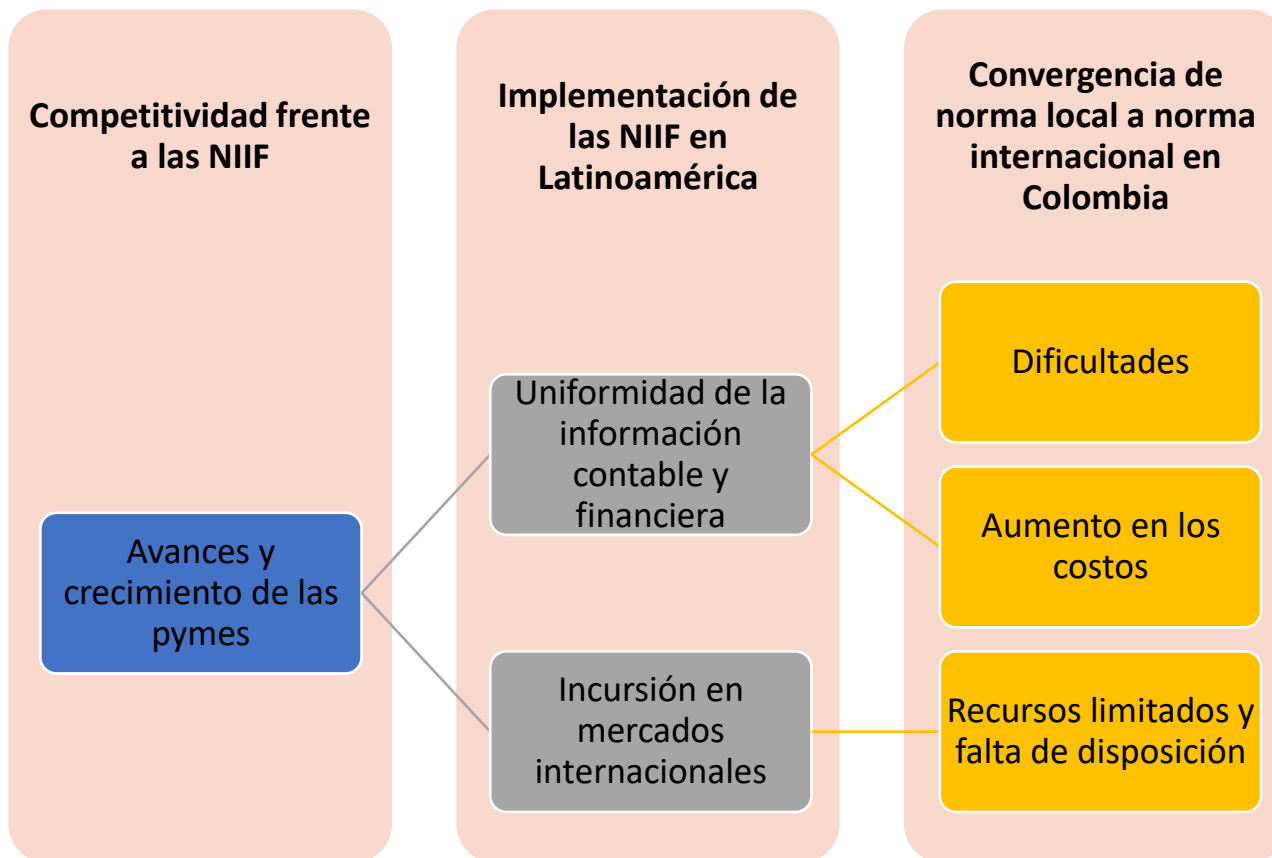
Competitividad frente a las NIIF

Implementación de las NIIF en Latinoamérica

Convergencia de norma local a norma internacional en Colombia

Dificultades

Uniformidad de la información contable y financiera

Aumento en los costos

Avances y crecimiento de las pymes

Incursión en mercados internacionales

Recursos limitados y falta de disposición